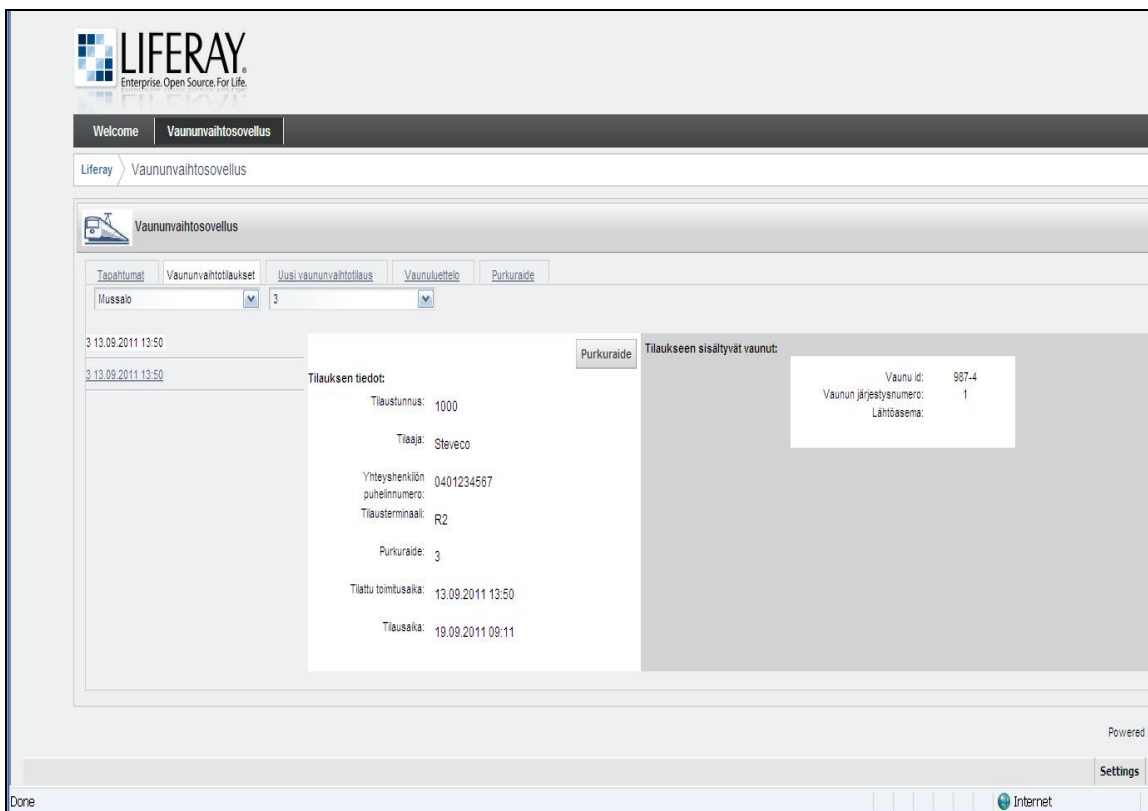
LIFERAY.
Enterprise. Open Source. For Life.

Welcome
Vaununvaihtosovellus

Liferay
Vaununvaihtosovellus

Vaununvaihtosovellus

Tapahtumat
Vaununvaihtotilaukset
Uusi vaununvaihtotilaus
Vaunuluettelo
Purkuraide

Mussalo
3

3 13.09.2011 13:50
3 13.09.2011 13:50

Purkuraide

Tilauksen tiedot:

| | |
|---|---|
| Tilaustunnus: | 1000 |
| Tilaaja: | Steveco |
| Yhteyshenkilön puhelinnumero: | 0401234567 |
| Tilausterminaali: | R2 |
| Purkuraide: | 3 |
| Tilattu toimitusaika: | 13.09.2011 13:50 |
| Tilausaika: | 19.09.2011 09:11 |

Tilaukseen sisältyvät vaunut:

| | |
|---|---|
| Vaunu id: | 987-4 |
| Vaunun järjestysnumero: | 1 |
| Lähtöasema: | |

Powered

Settings

Done
Internet